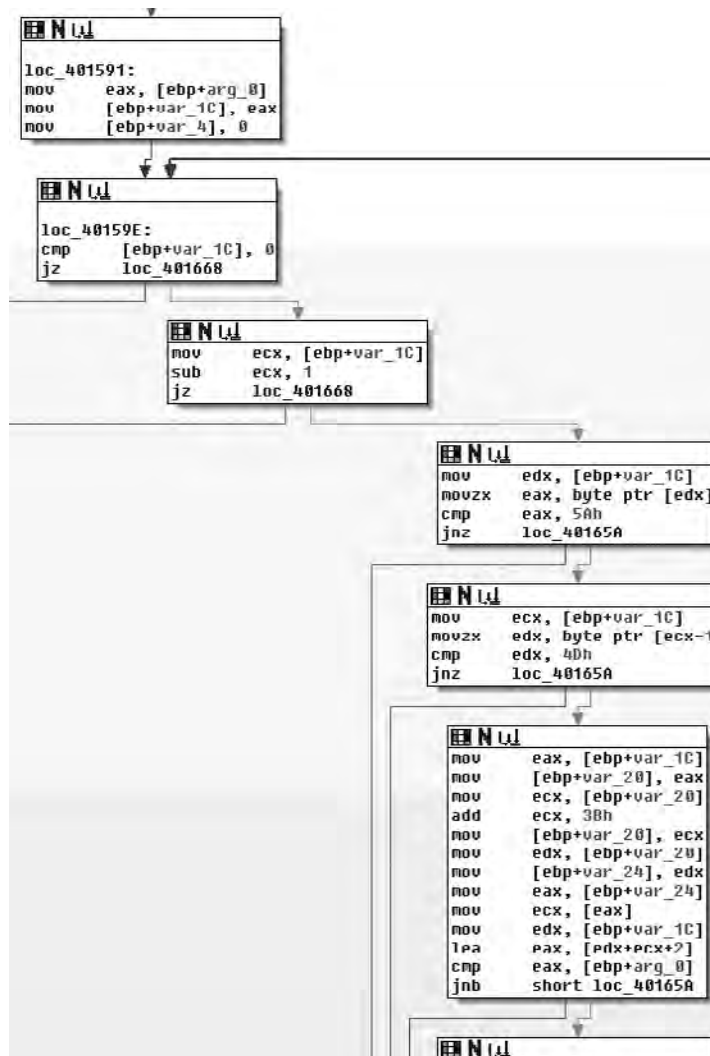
N

loc_401591:
mov eax, [ebp+arg_0]
mov [ebp+var_1C], eax
mov [ebp+var_4], 0

N

loc_40159E:
cmp [ebp+var_1C], 0
jz loc_401668

N

mov ecx, [ebp+var_1C]
sub ecx, 1
jz loc_401668

N

mov edx, [ebp+var_1C]
movzx eax, byte ptr [edx]
cmp eax, 5Ah
jnz loc_40165A

N

mov ecx, [ebp+var_1C]
movzx edx, byte ptr [ecx-1
cmp edx, 4Dh
jnz loc_40165A

N

mov eax, [ebp+var_1C]
mov [ebp+var_20], eax
mov ecx, [ebp+var_20]
add ecx, 3Bh
mov [ebp+var_20], ecx
mov edx, [ebp+var_20]
mov [ebp+var_24], edx
mov eax, [ebp+var_24]
mov ecx, [eax]
mov edx, [ebp+var_1C]
lea eax, [edx+ecx+2]
cmp eax, [ebp+arg_0]
jnb short loc_40165A

N